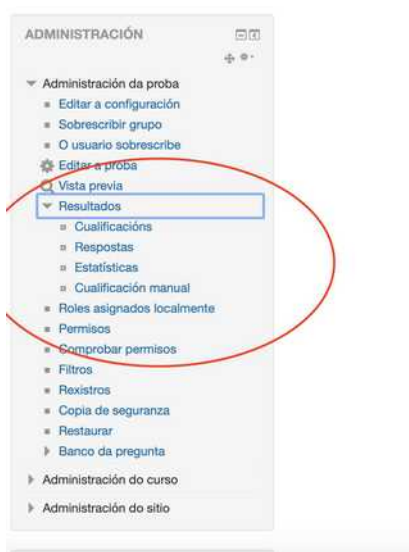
ADMINISTRACIÓN

Administración da proba
Editar a configuración
Sobrescribir grupo
O usuario sobrescribe
Editar a proba
Vista previa
Resultados
Cualificacións
Respostas
Estatísticas
Cualificación manual
Roles asignados localmente
Permisos
Comprobar permisos
Filtros
Rexistros
Copia de seguranza
Restaurar
Banco da pregunta
Administración do curso
Administración do sitio